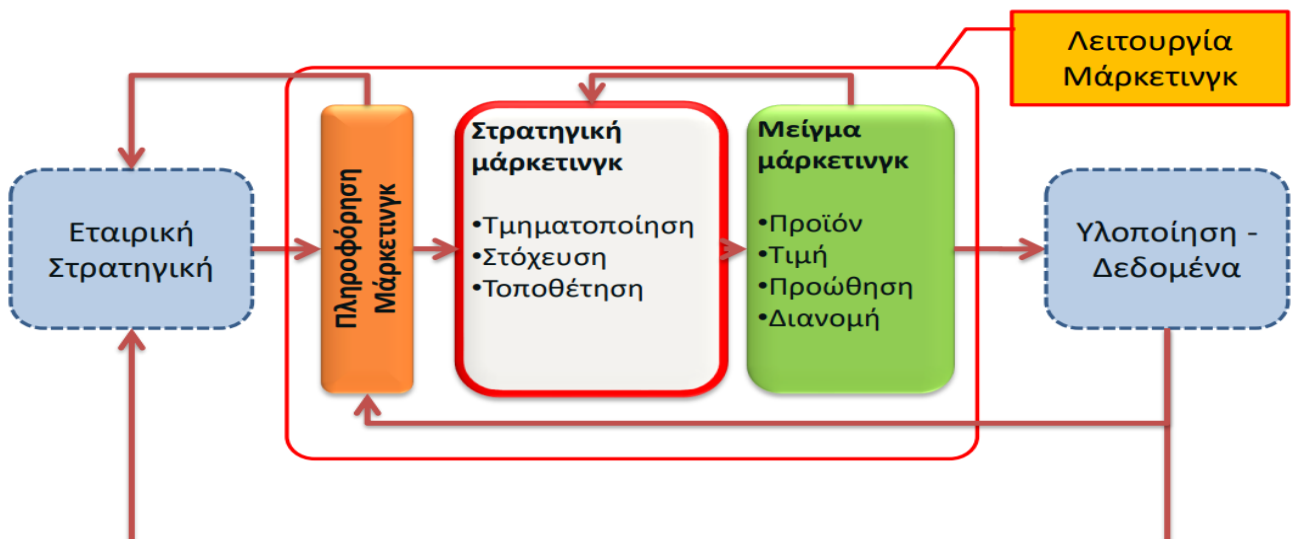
Λειτουργία Μάρκετινγκ

Εταιρική Στρατηγική

Πληροφόρηση Μάρκετινγκ

Στρατηγική μάρκετινγκ

•Τμηματοποίηση
•Στόχευση
•Τοποθέτηση

Μείγμα μάρκετινγκ

•Προϊόν
•Τιμή
•Προώθηση
•Διανομή

Υλοποίηση - Δεδομένα